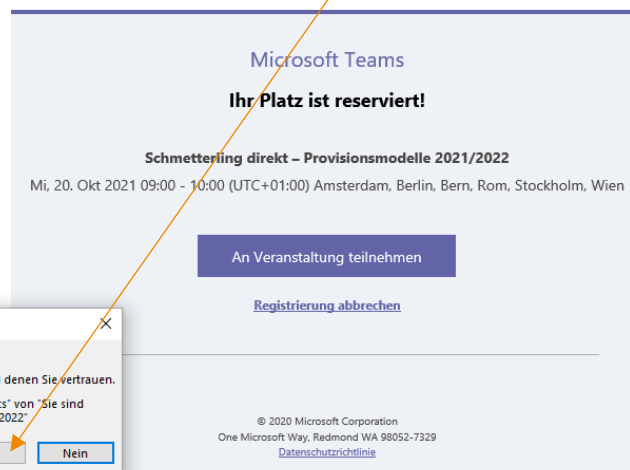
Microsoft Teams

Ihr Platz ist reserviert!

Schmetterling direkt – Provisionsmodelle 2021/2022

Mi, 20. Okt 2021 09:00 - 10:00 (UTC+01:00) Amsterdam, Berlin, Bern, Rom, Stockholm, Wien

An Veranstaltung teilnehmen

Registrierung abbrechen

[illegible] denen Sie vertrauen.

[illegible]s" von "Sie sind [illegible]2022"

Nein

© 2020 Microsoft Corporation
One Microsoft Way, Redmond WA 98052-7329
Datenschutzrichtlinie